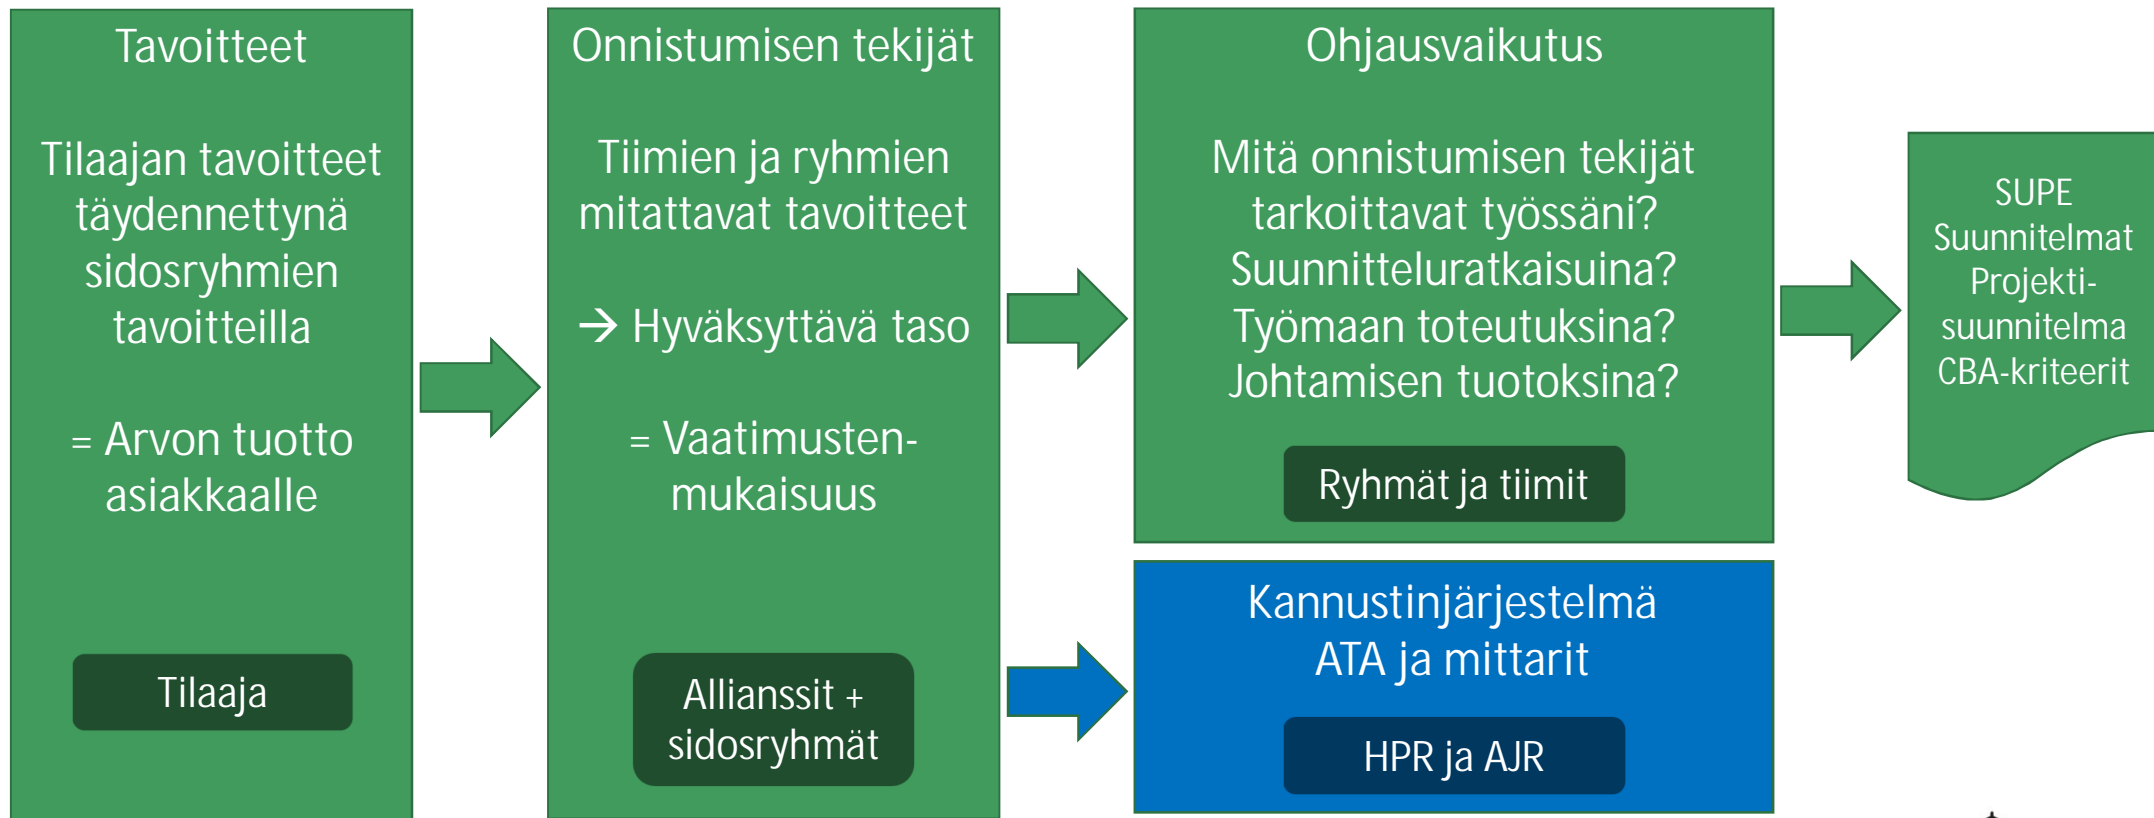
Tavoitteet

Tilaajan tavoitteet täydennettynä sidosryhmien tavoitteilla

= Arvon tuotto asiakkaalle

Tilaaja

Onnistumisen tekijät

Tiimien ja ryhmien mitattavat tavoitteet

→ Hyväksyttävä taso

= Vaatimustenmukaisuus

Allianssit + sidosryhmät

Ohjausvaikutus

Mitä onnistumisen tekijät tarkoittavat työssäni? Suunnitteluratkaisuina? Työmaan toteutuksina? Johtamisen tuotoksina?

Ryhmät ja tiimit

SUPE
Suunnitelmat
Projekti-suunnitelma
CBA-kriteerit

Kannustinjärjestelmä
ATA ja mittarit

HPR ja AJR